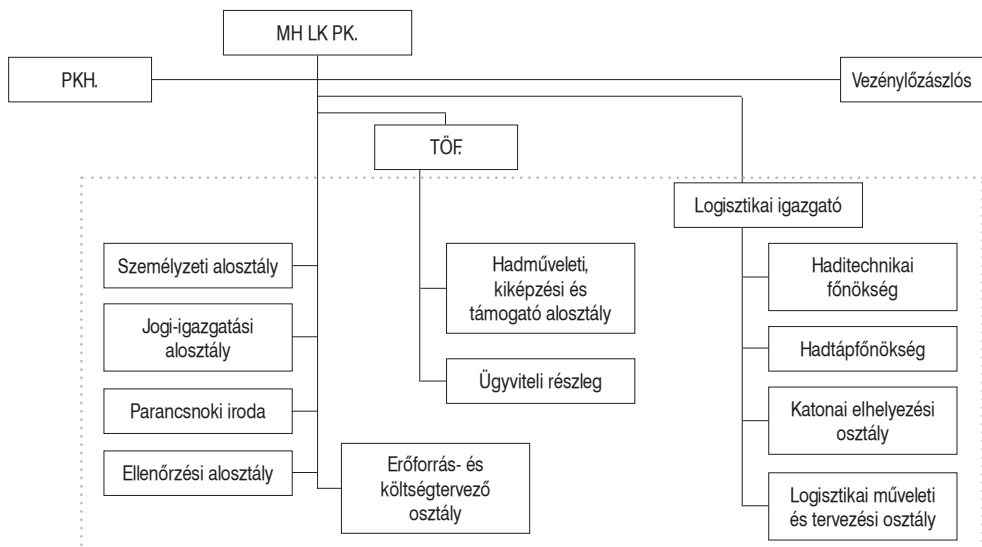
MH LK PK.

PKH.

Vezénylőzászlós

TÖF.

Logisztikai igazgató

Személyzeti alosztály

Jogi-igazgatási alosztály

Parancsnoki iroda

Ellenőrzési alosztály

Hadműveleti, kiképzési és támogató alosztály

Ügyviteli részleg

Erőforrás- és költségtervező osztály

Haditechnikai főnökség

Hadtápfőnökség

Katonai elhelyezési osztály

Logisztikai műveleti és tervezési osztály